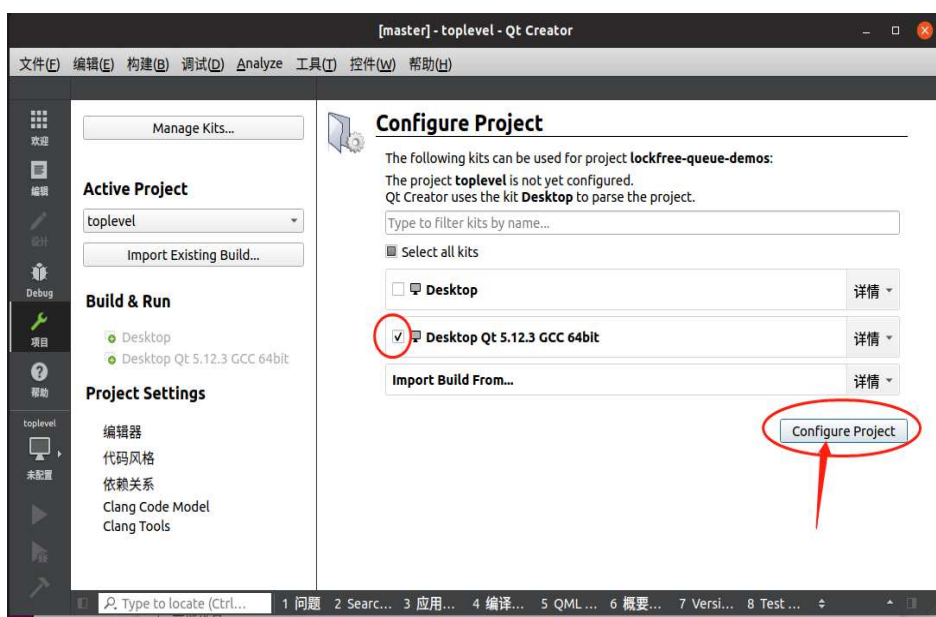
[master] - toplevel - Qt Creator

文件(F) 编辑(E) 构建(B) 调试(D) Analyze 工具(T) 控件(W) 帮助(H)

欢迎
编辑
设计
Debug
项目
帮助
toplevel
未配置

Manage Kits...

Active Project
toplevel
Import Existing Build...

Build & Run
Desktop
Desktop Qt 5.12.3 GCC 64bit

Project Settings
编辑器
代码风格
依赖关系
Clang Code Model
Clang Tools

Configure Project

The following kits can be used for project lockfree-queue-demos:

The project toplevel is not yet configured.
Qt Creator uses the kit Desktop to parse the project.

Type to filter kits by name...

Select all kits

Desktop 详情

Desktop Qt 5.12.3 GCC 64bit 详情

Import Build From... 详情

Configure Project

Type to locate (Ctrl... 1 问题 2 Searc... 3 应用... 4 编译... 5 QML ... 6 概要... 7 Versi... 8 Test ...